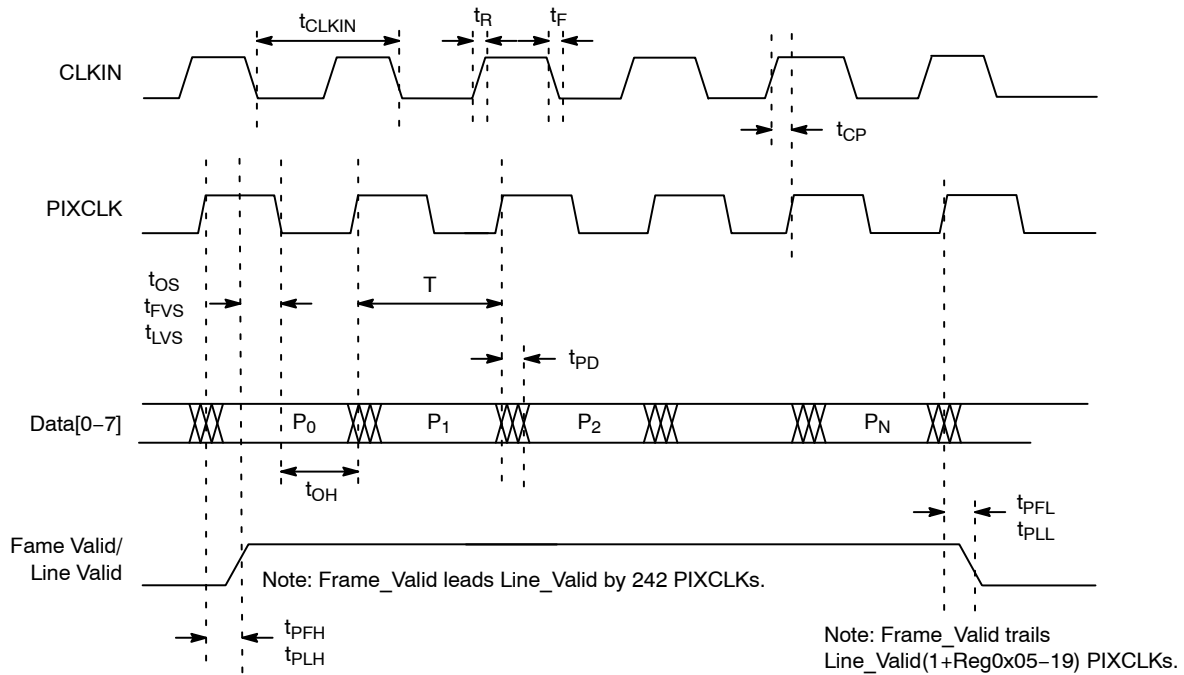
$t_{CLKIN}$

$t_R$

$t_F$

CLKIN

$t_{CP}$

PIXCLK

$t_{OS}$
$t_{FVS}$
$t_{LVS}$

T

$t_{PD}$

Data[0−7]

$P_0$

$P_1$

$P_2$

$P_N$

$t_{OH}$

$t_{PFL}$
$t_{PLL}$

Fame Valid/ Line Valid

Note: Frame_Valid leads Line_Valid by 242 PIXCLKs.

$t_{PFH}$
$t_{PLH}$

Note: Frame_Valid trails Line_Valid(1+Reg0x05−19) PIXCLKs.